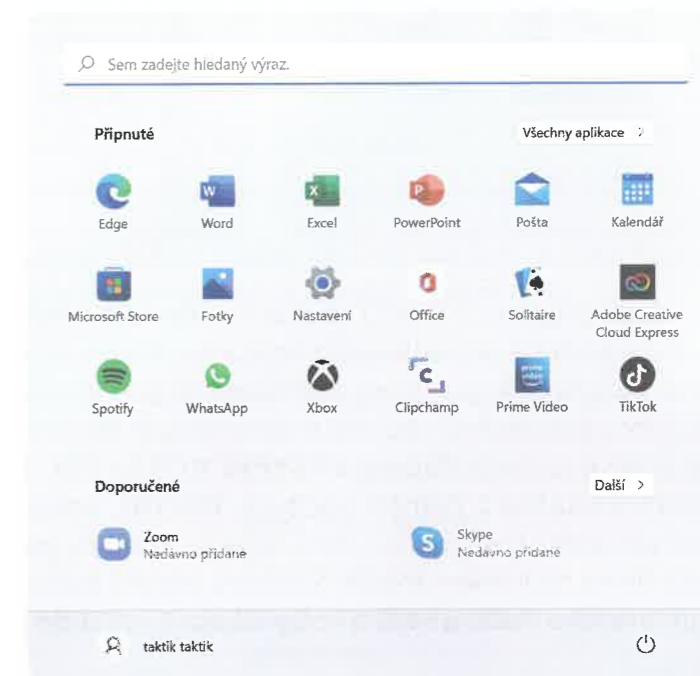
Sem zadejte hledaný výraz.

Připnuté

Všechny aplikace >

Edge
Word
Excel
PowerPoint
Pošta
Kalendář

Microsoft Store
Fotky
Nastavení
Office
Solitaire
Adobe Creative Cloud Express

Spotify
WhatsApp
Xbox
Clipchamp
Prime Video
TikTok

Doporučené

Další >

Zoom
Nedávno přidané

Skype
Nedávno přidané

taktik taktik